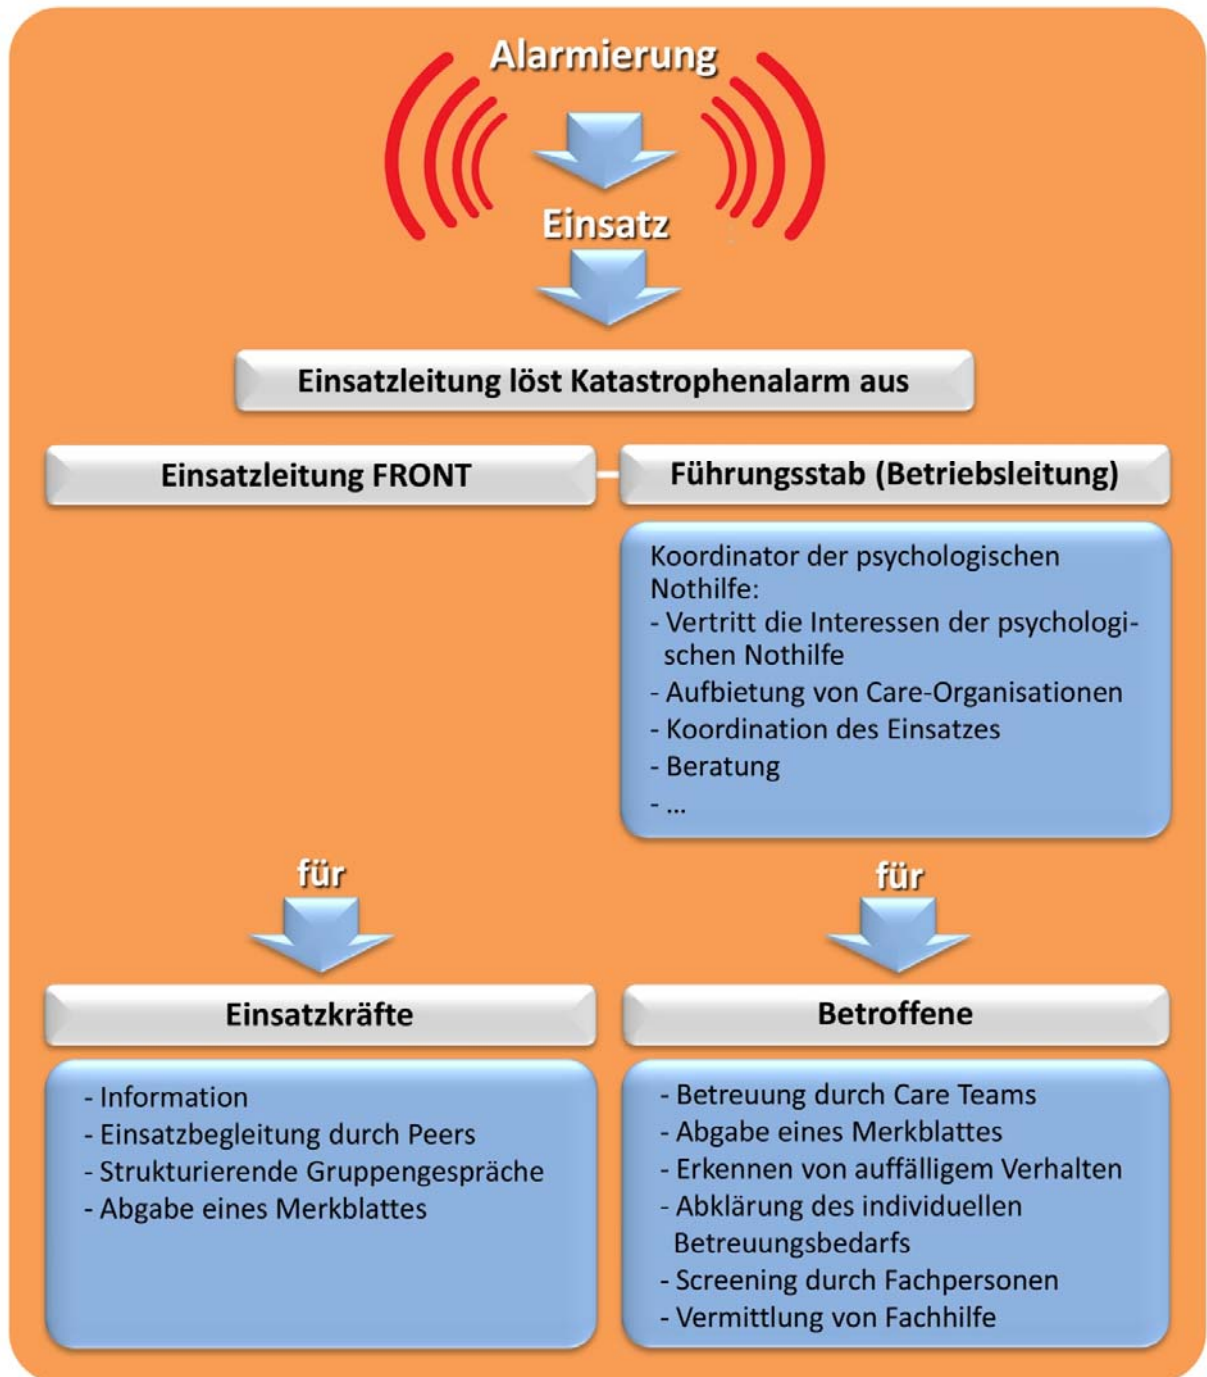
Alarmierung

Einsatz

Einsatzleitung löst Katastrophenalarm aus

Einsatzleitung FRONT

Führungsstab (Betriebsleitung)

Koordinator der psychologischen Nothilfe:
- Vertritt die Interessen der psychologischen Nothilfe
- Aufbietung von Care-Organisationen
- Koordination des Einsatzes
- Beratung
- ...

für

für

Einsatzkräfte

- Information
- Einsatzbegleitung durch Peers
- Strukturierende Gruppengespräche
- Abgabe eines Merkblattes

Betroffene

- Betreuung durch Care Teams
- Abgabe eines Merkblattes
- Erkennen von auffälligem Verhalten
- Abklärung des individuellen Betreuungsbedarfs
- Screening durch Fachpersonen
- Vermittlung von Fachhilfe